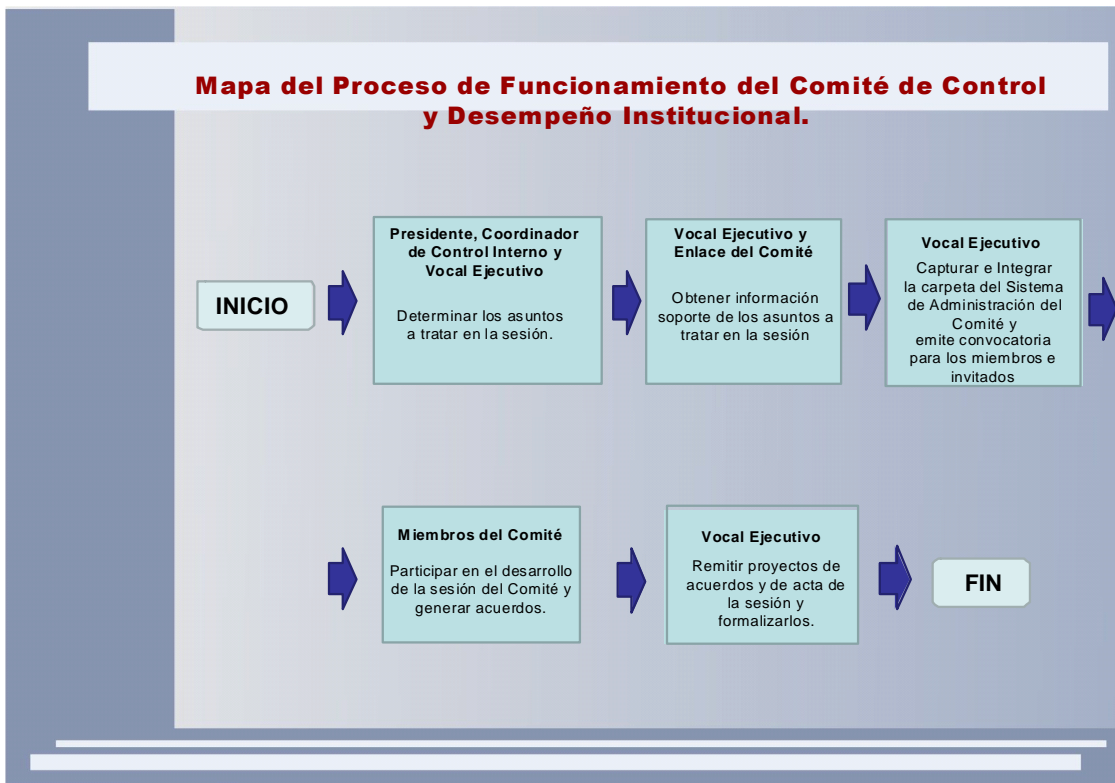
Mapa del Proceso de Funcionamiento del Comité de Control y Desempeño Institucional.

INICIO

Presidente, Coordinador de Control Interno y Vocal Ejecutivo

Determinar los asuntos a tratar en la sesión.

Vocal Ejecutivo y Enlace del Comité

Obtener información soporte de los asuntos a tratar en la sesión

Vocal Ejecutivo

Capturar e Integrar la carpeta del Sistema de Administración del Comité y emite convocatoria para los miembros e invitados

Miembros del Comité

Participar en el desarrollo de la sesión del Comité y generar acuerdos.

Vocal Ejecutivo

Remitir proyectos de acuerdos y de acta de la sesión y formalizarlos.

FIN